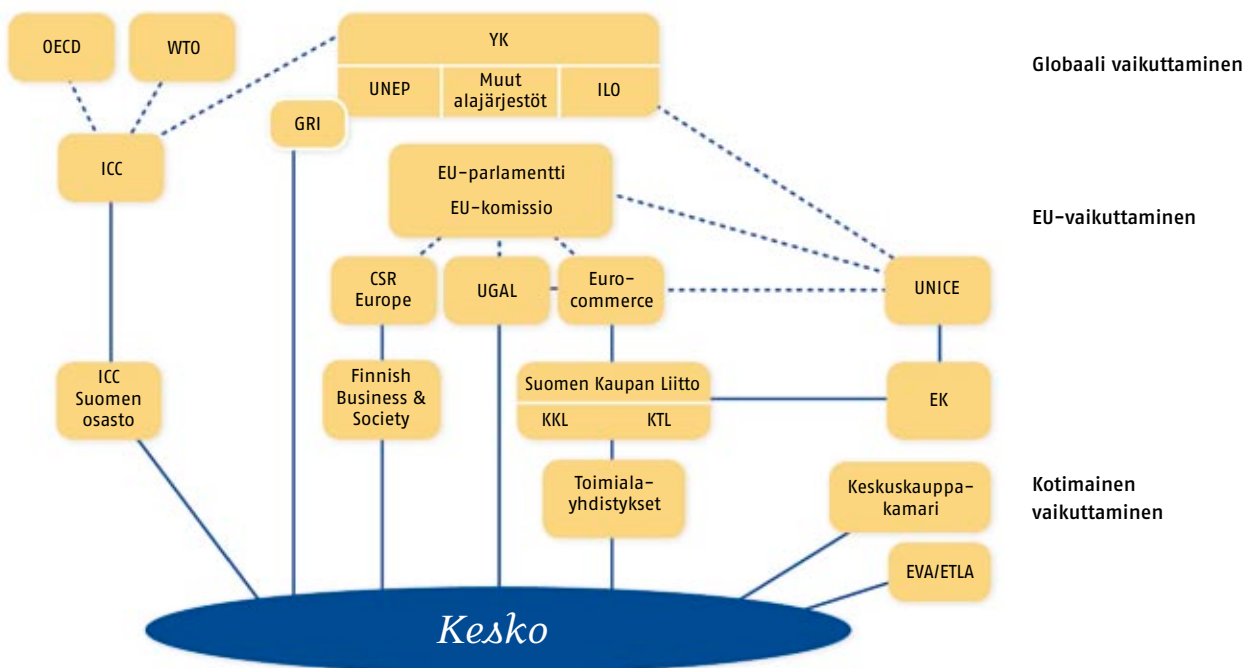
OECD

WTO

YK

UNEP

Muut alajärjestöt

ILO

Globaali vaikuttaminen

GRI

ICC

EU-parlamentti

EU-komissio

EU-vaikuttaminen

CSR Europe

UGAL

Euro-commerce

UNICE

ICC Suomen osasto

Finnish Business & Society

Suomen Kaupan Liitto

KKL

KTL

EK

Toimiala-yhdistykset

Keskuskauppa-kamari

Kotimainen vaikuttaminen

EVA/ETLA

Kesko